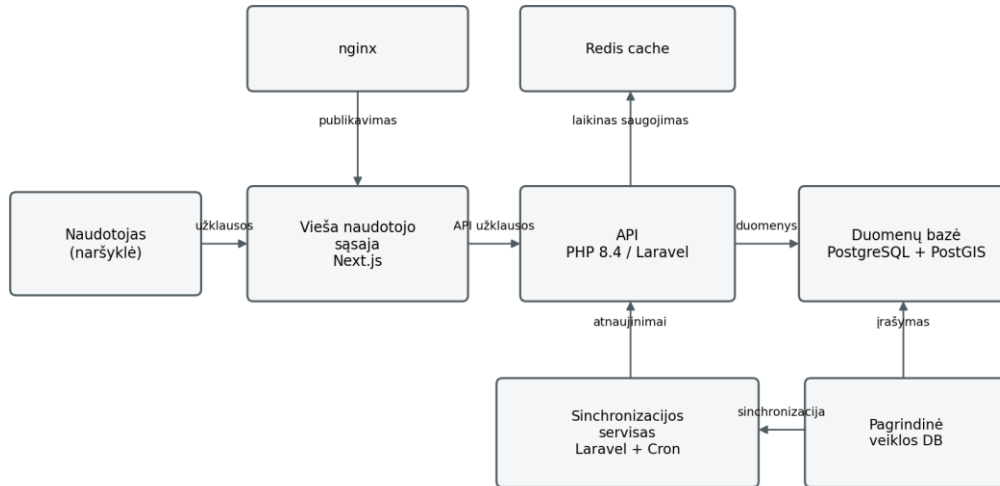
nginx

Redis cache

publikavimas

laikinas saugojimas

Naudotojas
(naršyklė)

užklausos

Vieša naudotojo sąsaja
Next.js

API užklausos

API
PHP 8.4 / Laravel

duomenys

Duomenų bazė
PostgreSQL + PostGIS

atnaujinimai

įrašymas

Sinchronizacijos servisas
Laravel + Cron

sinchronizacija

Pagrindinė veiklos DB